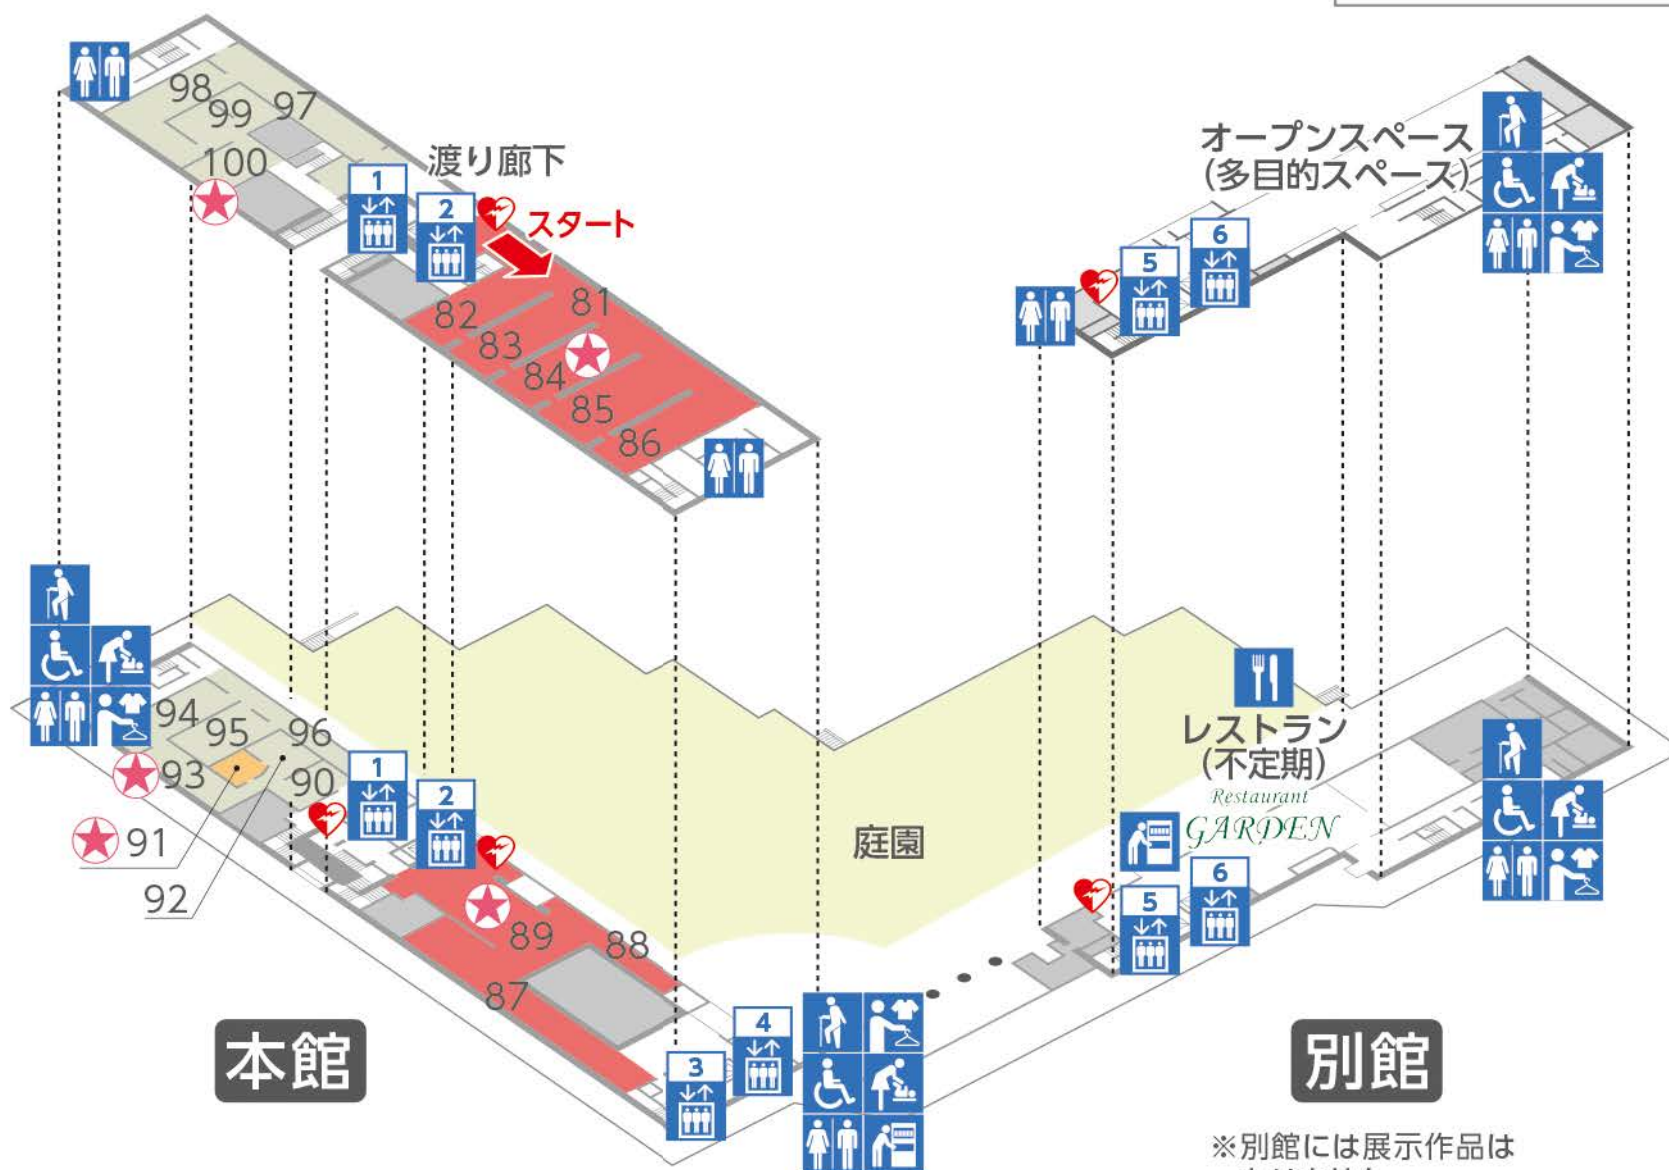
98
99
97
100
渡り廊下
1
2
スタート
82
81
83
84
85
86
オープンスペース
(多目的スペース)
6
5
94
95
96
93
90
1
2
91
92
89
88
87
庭園
レストラン
(不定期)
Restaurant
GARDEN
5
6
4
3
本館
別館
※別館には展示作品は
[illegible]